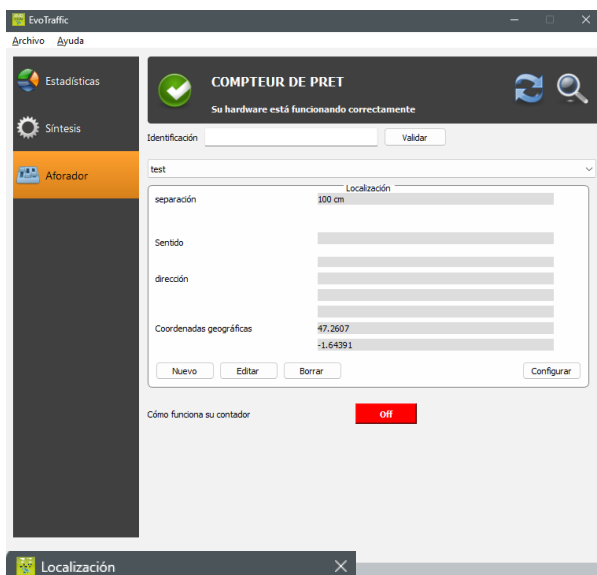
EvoTraffic
Archivo Ayuda
Estadísticas
Síntesis
Aforador
COMPTEUR DE PRET
Su hardware está funcionando correctamente
Identificación
Validar
test
Localización
separación
100 cm
Sentido
dirección
Coordenadas geográficas
47.2607
-1.64391
Nuevo
Editar
Borrar
Configurar
Cómo funciona su contador
Off
Localización